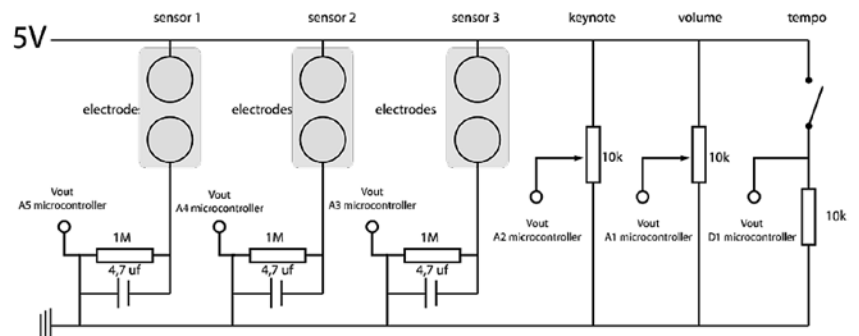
sensor 1

sensor 2

sensor 3

keynote

volume

tempo

5V

electrodes

electrodes

electrodes

10k

10k

10k

Vout
A5 microcontroller

Vout
A4 microcontroller

Vout
A3 microcontroller

Vout
A2 microcontroller

Vout
A1 microcontroller

Vout
D1 microcontroller

1M

4,7 uf

1M

4,7 uf

1M

4,7 uf